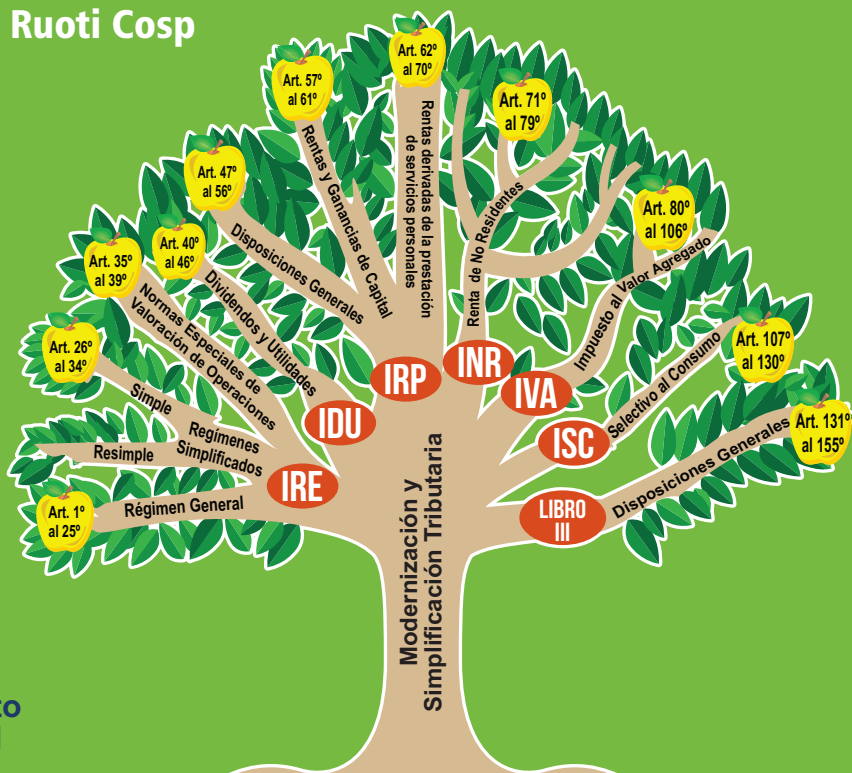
Ruoti Cosp

Art. 62º al 70º

Art. 57º al 61º

Art. 71º al 79º

Art. 47º al 56º

Art. 80º al 106º

Art. 35º al 39º

Art. 40º al 46º

Art. 26º al 34º

Art. 107º al 130º

Art. 131º al 155º

Art. 1º al 25º

Rentas derivadas de la prestación de servicios personales

Rentas y Ganancias de Capital

Renta de No Residentes

Disposiciones Generales

Impuesto al Valor Agregado

Dividendos y Utilidades

Normas Especiales de Valoración de Operaciones

Selectivo al Consumo

Simple

Regímenes Simplificados

Resimple

Disposiciones Generales

Régimen General

IRP

INR

IVA

IDU

ISC

IRE

LIBRO III

Modernización y Simplificación Tributaria

co